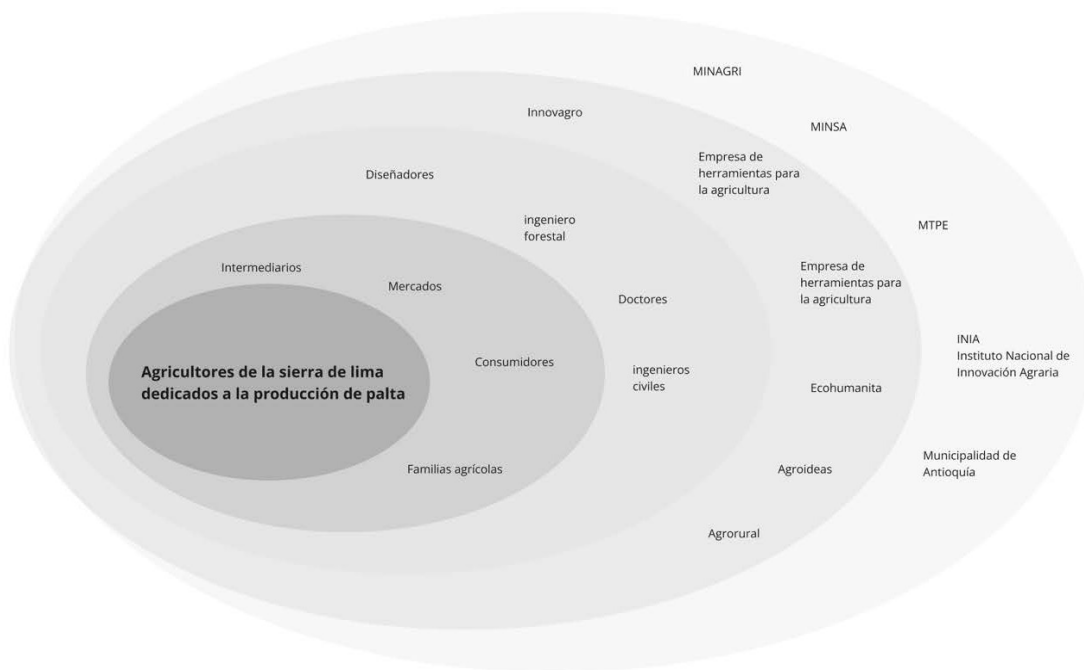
MINAGRI

Innovagro

MINSA

Empresa de herramientas para la agricultura

Diseñadores

ingeniero forestal

MTPE

Intermediarios

Mercados

Empresa de herramientas para la agricultura

Doctores

INIA
Instituto Nacional de Innovación Agraria

Agricultores de la sierra de lima dedicados a la producción de palta

Consumidores

ingenieros civiles

Ecohumanita

Familias agrícolas

Agroideas

Municipalidad de Antioquía

Agrorural